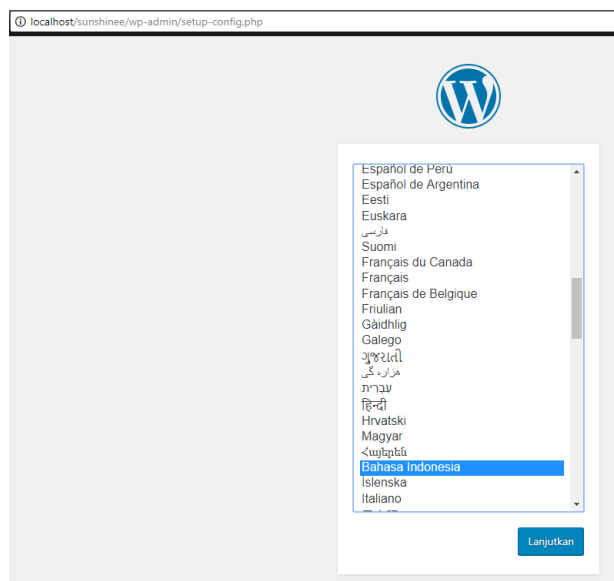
localhost/sunshinee/wp-admin/setup-config.php

Español de Perú
Español de Argentina
Eesti
Euskara
فارسی
Suomi
Français du Canada
Français
Français de Belgique
Friulian
Gàidhlig
Galego
ગુજરાતી
هزاره گی
עִבְרִית
हिन्दी
Hrvatski
Magyar
Հայերեն
Bahasa Indonesia
Íslenska
Italiano

Lanjutkan